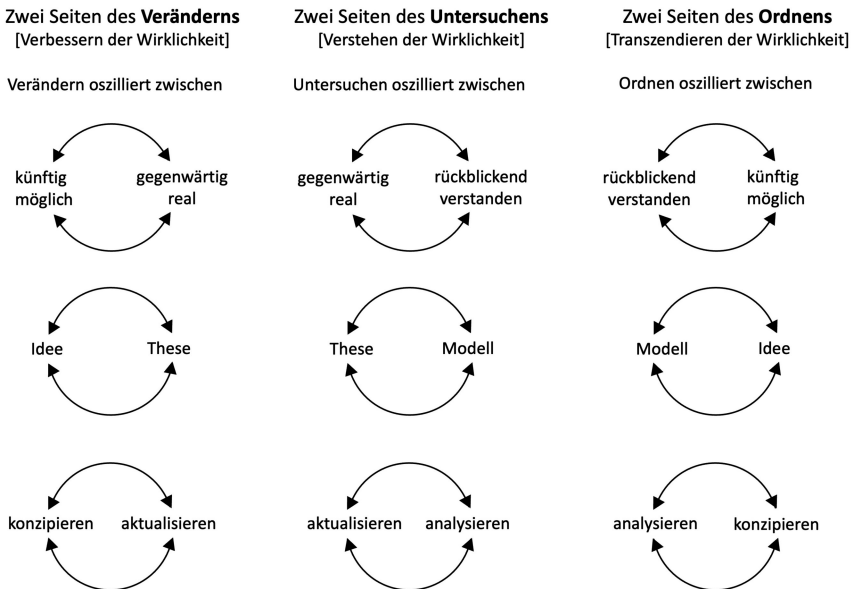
Zwei Seiten des **Veränderns**
[Verbessern der Wirklichkeit]

Verändern oszilliert zwischen

künftig möglich

gegenwärtig real

Idee

These

konzipieren

aktualisieren

Zwei Seiten des **Untersuchens**
[Verstehen der Wirklichkeit]

Untersuchen oszilliert zwischen

gegenwärtig real

rückblickend verstanden

These

Modell

aktualisieren

analysieren

Zwei Seiten des **Ordnens**
[Transzendieren der Wirklichkeit]

Ordnen oszilliert zwischen

rückblickend verstanden

künftig möglich

Modell

Idee

analysieren

konzipieren